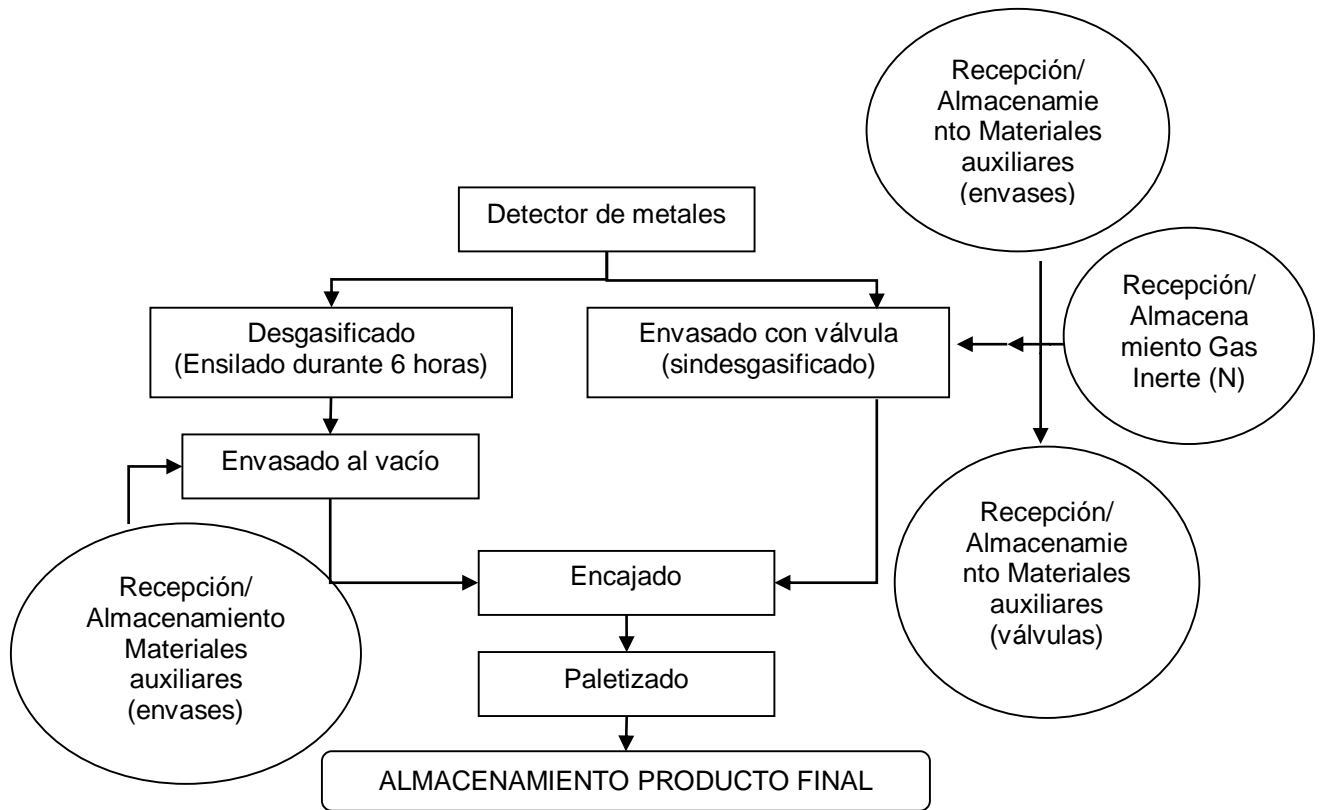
Recepción/ Almacenamiento Materiales auxiliares (envases)

Detector de metales

Desgasificado (Ensilado durante 6 horas)

Envasado con válvula (sindesgasificado)

Recepción/ Almacenamiento Gas Inerte (N)

Envasado al vacío

Recepción/ Almacenamiento Materiales auxiliares (válvulas)

Recepción/ Almacenamiento Materiales auxiliares (envases)

Encajado

Paletizado

ALMACENAMIENTO PRODUCTO FINAL